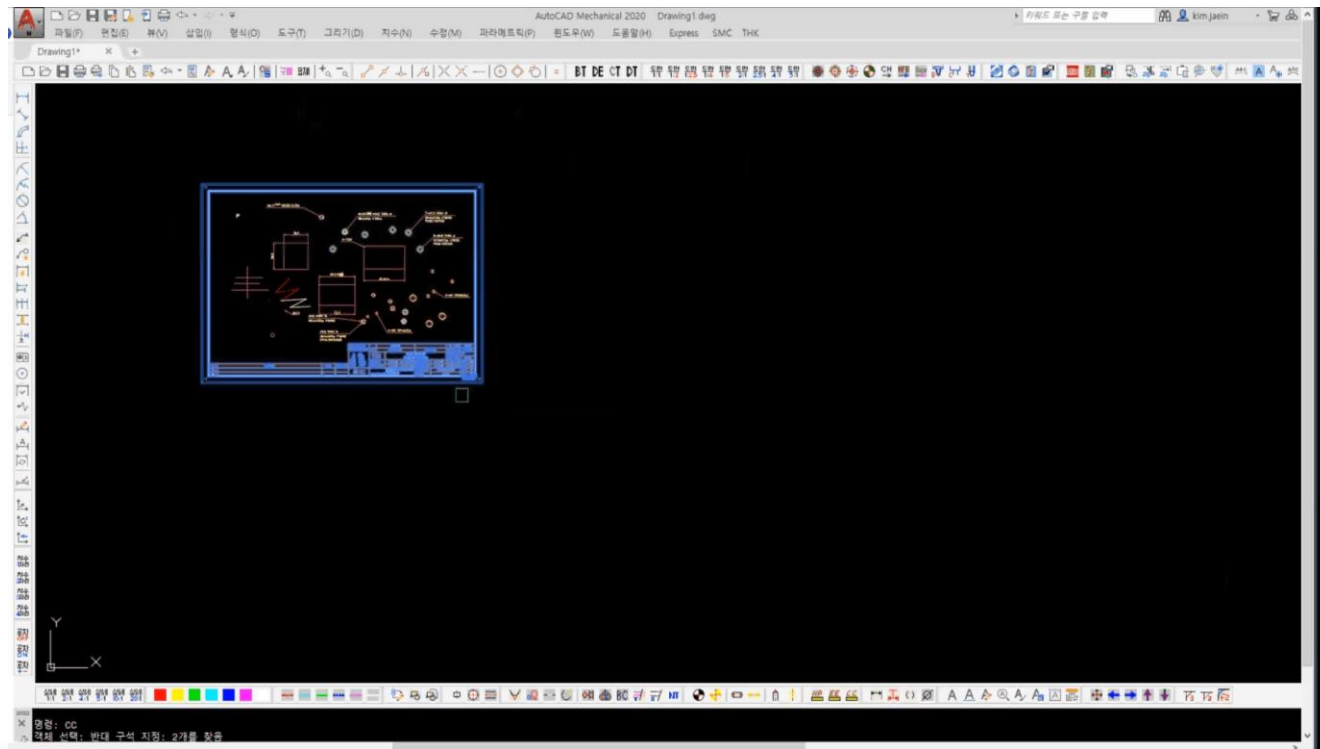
AutoCAD Mechanical 2020 Drawing1.dwg

키워드 또는 구절 입력

kim.jaein

파일(F) 편집(E) 뷰(V) 삽입(I) 형식(O) 도구(T) 그리기(D) 치수(N) 수정(M) 파라메트릭(P) 윈도우(W) 도움말(H) Express SMC THK

Drawing1* ×

BT DE CT DT

Y

X

명령: CC
객체 선택: 반대 구석 지정: 2개를 찾음